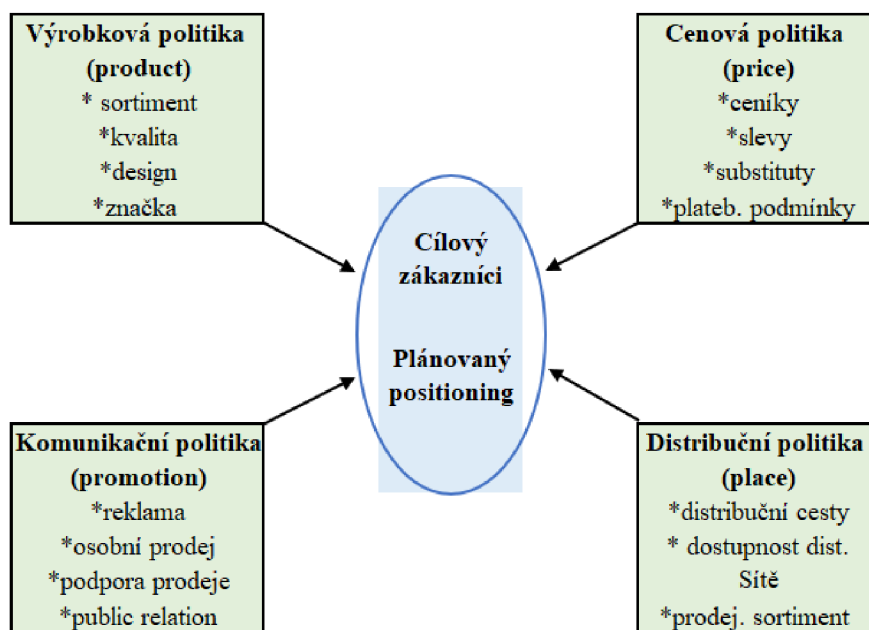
Výrobková politika
(product)
* sortiment
*kvalita
*design
*značka

Cenová politika
(price)
*ceníky
*slevy
*substituty
*plateb. podmínky

Cílový
zákazníci

Plánovaný
positioning

Komunikační politika
(promotion)
*reklama
*osobní prodej
*podpora prodeje
*public relation

Distribuční politika
(place)
*distribuční cesty
* dostupnost dist.
Sítě
*prodej. sortiment